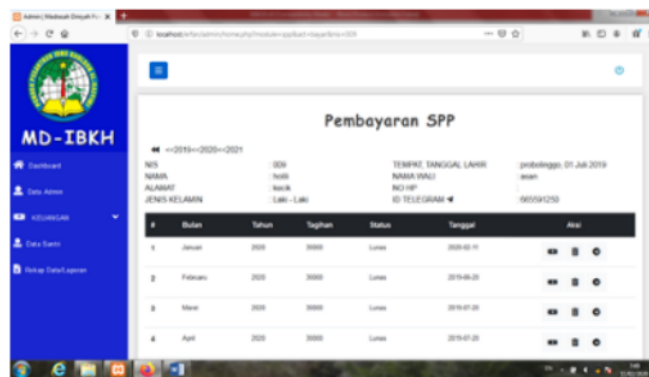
Admin | Madrasah Diniyah H... ×

localhost/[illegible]/admin/home.php?module=spp&act=bayar&nis=009

MD-IBKH

Dashboard
Data Admin
KEUANGAN
Data Santri
Rekap Data/Laporan

Pembayaran SPP

<<2019<<2020<<2021

| NIS | 009 | TEMPAT, TANGGAL LAHIR | probolinggo, 01 Juli 2019 |
|---|---|---|---|
| NAMA | holi | NAMA WALI | asan |
| ALAMAT | kecik | NO HP | |
| JENIS KELAMIN | Laki - Laki | ID TELEGRAM | 665591250 |

| # | Bulan | Tahun | Tagihan | Status | Tanggal | Aksi |
|---|---|---|---|---|---|---|
| 1 | Januari | 2020 | 30000 | Lunas | 2020-02-11 | |
| 2 | Februari | 2020 | 30000 | Lunas | 2019-08-25 | |
| 3 | Maret | 2020 | 30000 | Lunas | 2019-07-20 | |
| 4 | April | 2020 | 30000 | Lunas | 2019-07-20 | |